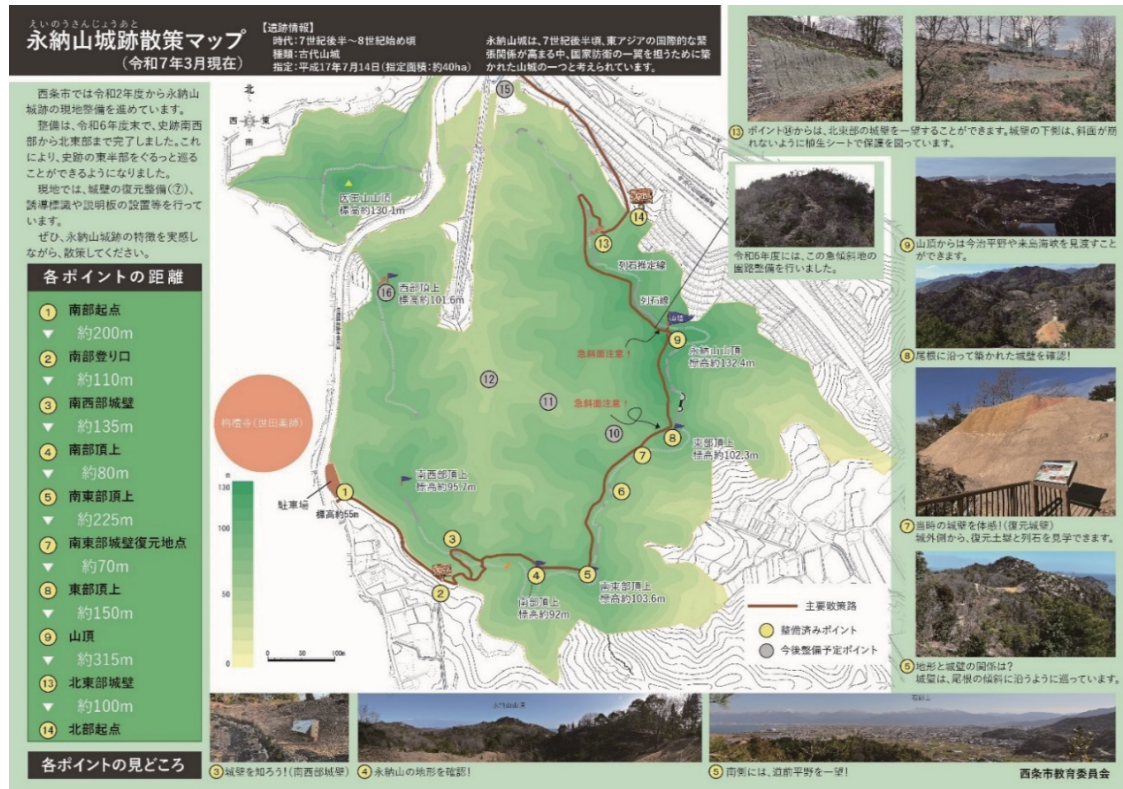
えいのうさんじょうあと
永納山城跡散策マップ
（令和7年3月現在）

【遺跡情報】
時代：7世紀後半～8世紀始め頃
種類：古代山城
指定：平成17年7月14日（指定面積：約40ha）

永納山城は、7世紀後半頃、東アジアの国際的な緊張関係が高まる中、国家防衛の一翼を担うために築かれた山城の一つと考えられています。

西条市では令和2年度から永納山城跡の現地整備を進めています。

整備は、令和6年度末で、史跡南西部から北東部まで完了しました。これにより、史跡の東半部をぐるっと巡ることができるようになりました。

現地では、城壁の復元整備（⑦）、誘導標識や説明板の設置等を行っています。

ぜひ、永納山城跡の特徴を実感しながら、散策してください。

各ポイントの距離

| | |
|---|---|
| ① | 南部起点 |
| ▼ | 約200m |
| ② | 南部登り口 |
| ▼ | 約110m |
| ③ | 南西部城壁 |
| ▼ | 約135m |
| ④ | 南部頂上 |
| ▼ | 約80m |
| ⑤ | 南東部頂上 |
| ▼ | 約225m |
| ⑦ | 南東部城壁復元地点 |
| ▼ | 約70m |
| ⑧ | 東部頂上 |
| ▼ | 約150m |
| ⑨ | 山頂 |
| ▼ | 約315m |
| ⑬ | 北東部城壁 |
| ▼ | 約100m |
| ⑭ | 北部起点 |

各ポイントの見どころ

北
西 東
南

医王山山頂
標高約130.1m

西部頂上
標高約101.6m

⑮ ⑭ ⑬ ⑯ ⑫ ⑪ ⑩ ⑨ ⑧ ⑦ ⑥ ⑤ ④ ③ ② ①

列石推定線
列石線
急斜面注意！
急斜面注意！
永納山山頂
標高約132.4m
東部頂上
標高約102.3m
称名寺（世田薬師）
南西部頂上
標高約95.7m
駐車場
標高約55m
南部頂上
標高約92m
南東部頂上
標高約103.6m

m
130
100
50
0

0 50 100m

令和6年度には、この急傾斜地の園路整備を行いました。

主要散策路
整備済みポイント
今後整備予定ポイント

⑬ポイント⑬からは、北東部の城壁を一望することができます。城壁の下側は、斜面が崩れないように植生シートで保護を図っています。

⑨山頂からは今治平野や来島海峡を見渡すことができます。

⑧尾根に沿って築かれた城壁を確認！

⑦当時の城壁を体感！（復元城壁）
城外側から、復元土塁と列石を見学できます。

⑤地形と城壁の関係は？
城壁は、尾根の稜線に沿うように巡っています。

③城壁を知ろう！（南西部城壁）

④永納山の地形を確認！

永納山山頂

⑤南東には、道前平野を一望！

石鎚山

西条市教育委員会